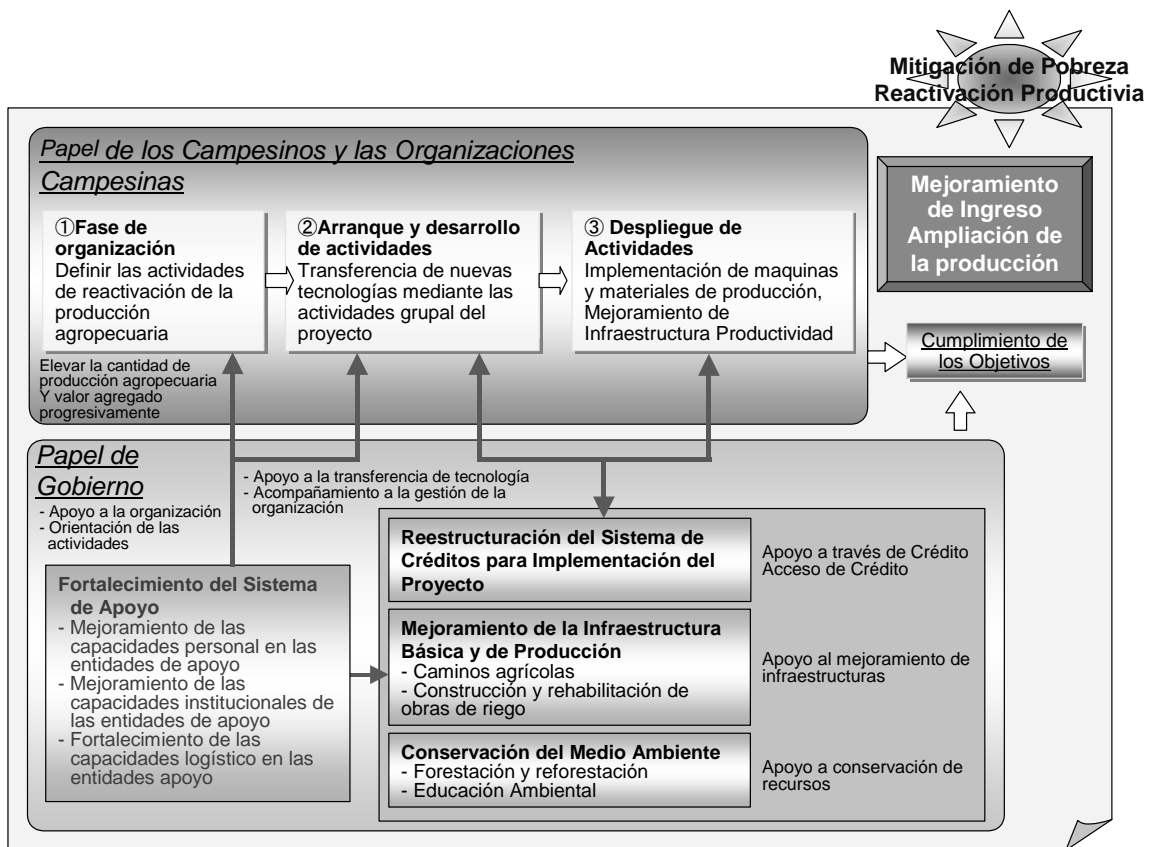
Mitigación de Pobreza
Reactivación Productivia

Papel de los Campesinos y las Organizaciones Campesinas

①Fase de organización
Definir las actividades de reactivación de la producción agropecuaria

②Arranque y desarrollo de actividades
Transferencia de nuevas tecnologías mediante las actividades grupal del proyecto

③ Despliegue de Actividades
Implementación de maquinas y materiales de producción, Mejoramiento de Infraestructura Productividad

Elevar la cantidad de producción agropecuaria Y valor agregado progresivamente

Mejoramiento de Ingreso Ampliación de la producción

Cumplimiento de los Objetivos

Papel de Gobierno

- Apoyo a la organización
- Orientación de las actividades

- Apoyo a la transferencia de tecnología
- Acompañamiento a la gestión de la organización

Fortalecimiento del Sistema de Apoyo
- Mejoramiento de las capacidades personal en las entidades de apoyo
- Mejoramiento de las capacidades institucionales de las entidades de apoyo
- Fortalecimiento de las capacidades logístico en las entidades apoyo

Reestructuración del Sistema de Créditos para Implementación del Proyecto

Apoyo a través de Crédito Acceso de Crédito

Mejoramiento de la Infraestructura Básica y de Producción
- Caminos agrícolas
- Construcción y rehabilitación de obras de riego

Apoyo al mejoramiento de infraestructuras

Conservación del Medio Ambiente
- Forestación y reforestación
- Educación Ambiental

Apoyo a conservación de recursos